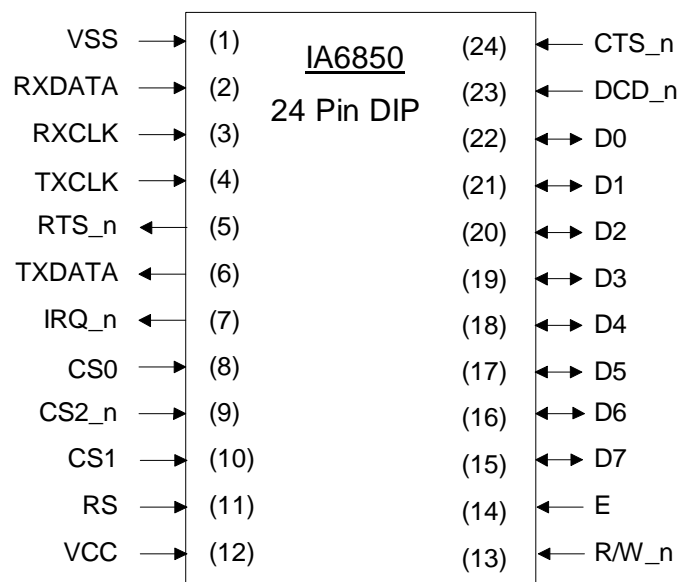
IA6850
24 Pin DIP

VSS (1)
RXDATA (2)
RXCLK (3)
TXCLK (4)
RTS_n (5)
TXDATA (6)
IRQ_n (7)
CS0 (8)
CS2_n (9)
CS1 (10)
RS (11)
VCC (12)

(24) CTS_n
(23) DCD_n
(22) D0
(21) D1
(20) D2
(19) D3
(18) D4
(17) D5
(16) D6
(15) D7
(14) E
(13) R/W_n